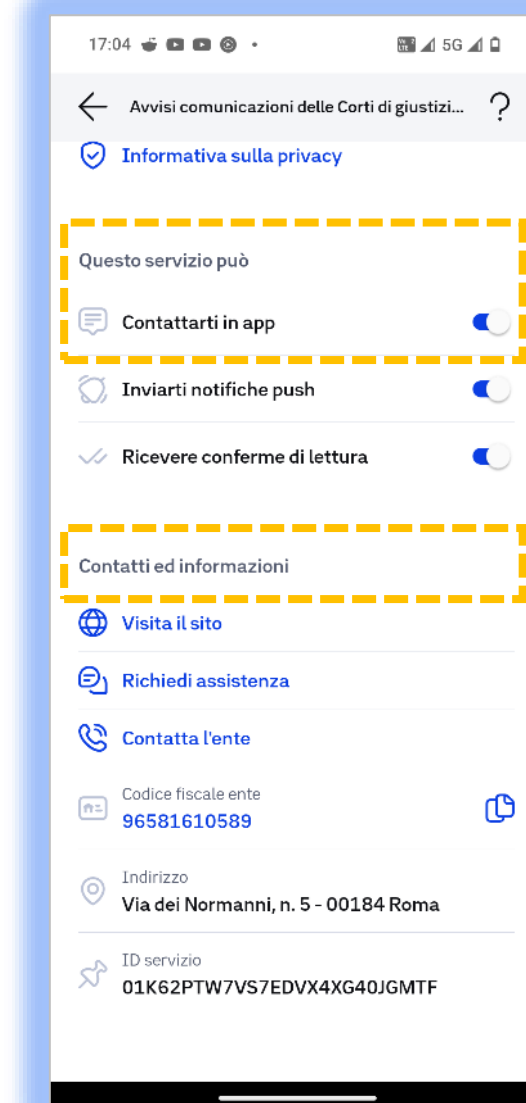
17:04 5G

Avvisi comunicazioni delle Corti di giustizi...

Informativa sulla privacy

Questo servizio può

Contattarti in app

Inviarti notifiche push

Ricevere conferme di lettura

Contatti ed informazioni

Visita il sito

Richiedi assistenza

Contatta l'ente

Codice fiscale ente
96581610589

Indirizzo
Via dei Normanni, n. 5 - 00184 Roma

ID servizio
01K62PTW7VS7EDVX4XG40JGMTF